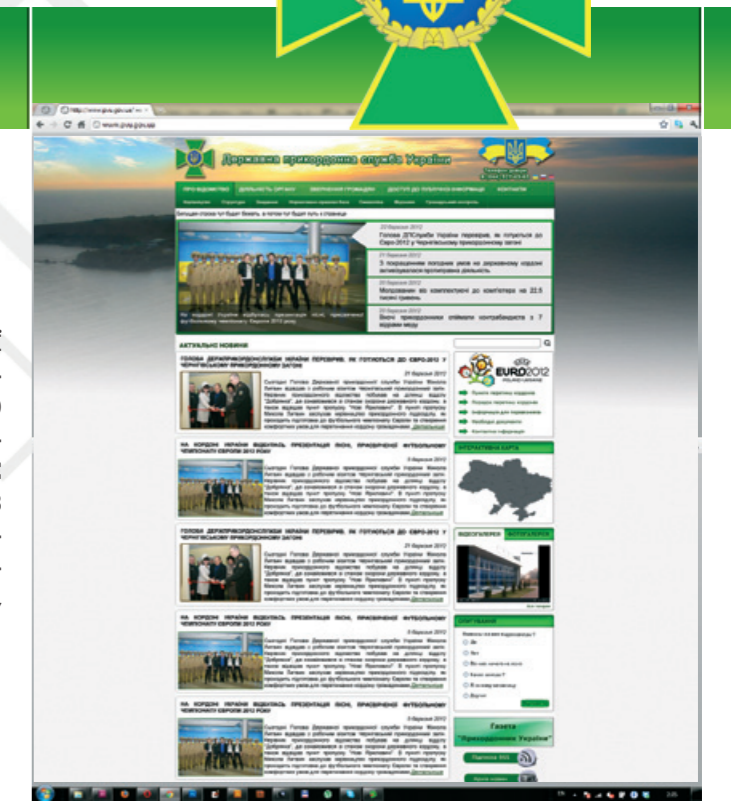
Державна прикордонна служба України

ПРО ВІДОМСТВО ДІЯЛЬНІСТЬ ОРГАНУ ЗВЕРНЕННЯ ГРОМАДЯН ДОСТУП ДО ПУБЛІЧНОЇ ІНФОРМАЦІЇ КОНТАКТИ

23 березня 2012
Голова ДПСлужби України перевірив, як готуються до Євро-2012 у Чернігівському прикордонному загоні

21 березня 2012
З погіршенням погодних умов на державному кордоні активізувалася протиправна діяльність

20 березня 2012
Молдовани всі комплектуючі до комп'ютерів на 22,5 тисяч гривень

20 березня 2012
Вноч прикордонники стілками контрабандисти з 7 відрами меду

АКТУАЛЬНІ НОВИНИ

ГОЛОВА ДЕРЖПРИКОРДОНСЛУЖБИ УКРАЇНИ ПЕРЕВІРИВ, ЯК ГОТУЮТЬСЯ ДО ЄВРО-2012 У ЧЕРНІГІВСЬКОМУ ПРИКОРДОННОМУ ЗАГОНІ

21 березня 2012

НА КОРДОНІ УКРАЇНИ ВІДБУЛАСЬ ПРЕЗЕНТАЦІЯ ПІСНІ, ПРИСВЯЧЕНОЇ ФУТБОЛЬНОМУ ЧЕМПІОНАТУ ЄВРОПИ 2012 РОКУ

5 березня 2012

ГОЛОВА ДЕРЖПРИКОРДОНСЛУЖБИ УКРАЇНИ ПЕРЕВІРИВ, ЯК ГОТУЮТЬСЯ ДО ЄВРО-2012 У ЧЕРНІГІВСЬКОМУ ПРИКОРДОННОМУ ЗАГОНІ

21 березня 2012

НА КОРДОНІ УКРАЇНИ ВІДБУЛАСЬ ПРЕЗЕНТАЦІЯ ПІСНІ, ПРИСВЯЧЕНОЇ ФУТБОЛЬНОМУ ЧЕМПІОНАТУ ЄВРОПИ 2012 РОКУ

5 березня 2012

НА КОРДОНІ УКРАЇНИ ВІДБУЛАСЬ ПРЕЗЕНТАЦІЯ ПІСНІ, ПРИСВЯЧЕНОЇ ФУТБОЛЬНОМУ ЧЕМПІОНАТУ ЄВРОПИ 2012 РОКУ

5 березня 2012

UEFA EURO2012 POLAND-UKRAINE

ІНТЕРАКТИВНА КАРТА

ВІДЕОГАЛЕРЕЯ ФОТОГАЛЕРЕЯ

ОПИТУВАННЯ

Газета "Прикордонник України"

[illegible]